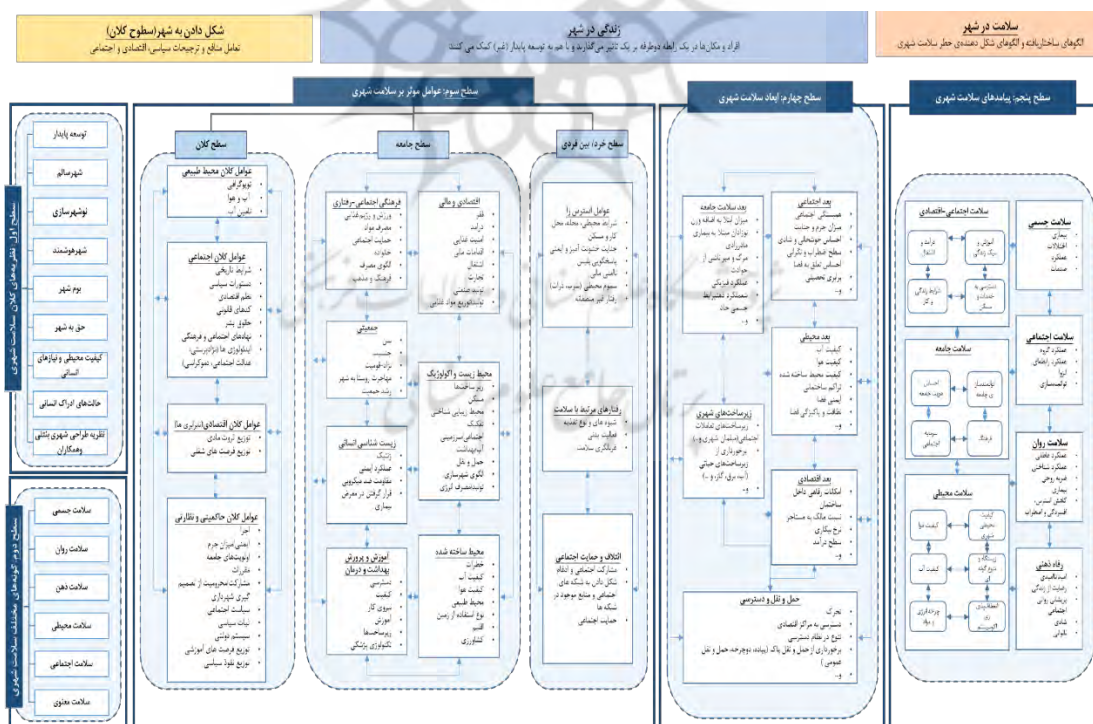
شکل دادن به شهر(سطوح کلان)
تعامل منافع و ترجیحات سیاسی، اقتصادی و اجتماعی

زندگی در شهر
افراد و مکان‌ها در یک رابطه دوطرفه بر یک تاثیر می‌گذارند و با هم به توسعه پایدار (شهر) کمک می‌کنند

سلامت در شهر
الگوهای ساختاریافته و الگوهای شکل دهنده‌ی حطر سلامت شهری

سطح سوم: عوامل موثر بر سلامت شهری

سطح چهارم: ابعاد سلامت شهری

سطح پنجم: پیامدهای سلامت شهری

سطح اول: نظریه‌های کلان سلامت شهری
توسعه پایدار
شهرسالم
نوشهرسازی
شهرهوشمند
بوم شهر
حق به شهر
کیفیت محیطی و نیازهای انسانی
حالت‌های ادراک انسانی
نظریه طراحی شهری بنتلی وهمکاران

سطح دوم: گونه‌های مختلف سلامت شهری
سلامت جسمی
سلامت روان
سلامت ذهن
سلامت محیطی
سلامت اجتماعی
سلامت معنوی

سطح کلان
عوامل کلان محیط طبیعی
توپوگرافی
آب و هوا
تغییر آب
عوامل کلان اجتماعی
شرایط تاریخی
تحولات سیاسی
نظم اقتصادی
کنش‌های قانونی
حقوق بشر
نهادهای اجتماعی و فرهنگی
ایدئولوژی ها (دموکراسی، عدالت اجتماعی، نئوکراسی)
عوامل کلان اقتصادی(سرایری ها)
توزیع ثروت مادی
توزیع فرصت‌های شغلی
عوامل کلان حاکمیتی و نظارتی
اجرا
ایمنی امنیت جرم
اولویت‌های جامعه
مقررات
مشارکت محرومیت از تصمیم گیری شهروندی
سیاست اجتماعی
ثبات سیاسی
سیستم دولتی
توزیع فرصت‌های آموزشی
توزیع نفوذ سیاسی

سطح جامعه
فرهنگی اجتماعی-رفتاری
ورزش و رژیم غذایی
مصرف مواد
حمایت اجتماعی
خانواده
الگوی مصرف
فرهنگ و مذهب
اقتصادی و مالی
فقر
درآمد
امنیت غذایی
اقدامات مالی
اشتغال
تجارت
توسعه صنعتی
تولید و توزیع مواد غذایی
جمعیتی
سن
جنسیت
نژاد-قومیت
مهاجرت روستا به شهر
رشد جمعیت
محیط زیست و اکولوژیک
زیرساخت‌ها
مسکن
محیط زیستی ساختنی
تفکیک
اجتماعی استرسی
آب و بهداشت
حمل و نقل
تراکم شهرسازی
تولید/مصرف انرژی
زیست شناسی انسانی
ژنتیک
عملکرد ایمنی
مقاومت ضد میکروبی
قرار گرفتن در معرض بیماری
آموزش و پرورش بهداشت و درمان
دسترسی
کیفیت
نیروی کار
آموزش
زیرساخت‌ها
تکنولوژی پزشکی
محیط ساخته شده
خطرات
کیفیت آب
کیفیت هوا
محیط طبیعی
نوع استفاده از زمین
کشاورزی

سطح خرد/ بین فردی
عوامل استرس زا
شرایط محیطی، محله، محل کار و مسکن
جنایت خشونت آمیز و ایمنی
پاسخگویی پلیس
ناامنی مالی
سموم محیطی (سرب، آزبست)
رفتار غیر منصفانه
رفتارهای مرتبط با سلامت
شیوه‌ها و نوع تغذیه
فعالیت بدنی
درگیری سیاسی
ائتلاف و حمایت اجتماعی
مشارکت اجتماعی و انتقام
شکل دادن به شبکه‌های اجتماعی و منابع موجود در شبکه‌ها
حمایت اجتماعی

بعد سلامت جامعه
میزان ابتلا به اضافه وزن
نوزادان مبتلا به بیماری مادرزادی
مرگ و میر ناشی از حوادث
عملکرد فیزیکی
عملکرد و تغذیه‌ها
جسمی حاد
و...
بعد اجتماعی
همبستگی اجتماعی
میزان جرم و جنایت
احساس خوشبختی و شادی
سطح اعتماد و تعلق
احساس تعلق به فضا
برابری تحصیلی
و...
بعد محیطی
کیفیت آب
کیفیت هوا
کیفیت محیط ساخته شده
تراکم ساختمانی
ایمنی فضا
نظافت و پاکیزگی فضا
و...
زیرساخت‌های شهری
زیرساخت‌های تعاملات اجتماعی (مبلمان شهری و...)
برخورداری از زیرساخت‌های حیاتی (آب، برق، گاز و...)
بعد اقتصادی
امکانات رفاهی داخل ساختمان
نسبت مالک به مستاجر
نرخ بیکاری
سطح درآمد
و...
حمل و نقل و دسترسی
تحرک
دسترسی به مراکز اقتصادی
تنوع در نظام دسترسی
برخورداری از حمل و نقل پاک (پیاده، دوچرخه، حمل و نقل عمومی)
و...

سلامت اجتماعی-اقتصادی
درآمد و اشتغال
آموزش و سبک زندگی
شرایط زندگی و کار
دسترسی به خدمات و مسکن
سلامت جسمی
بیماری
اختلالات
عملکرد
صدمات
سلامت جامعه
احساس عزت جامعه
توانمندسازی جامعه
فرهنگ
سرمایه اجتماعی
سلامت اجتماعی
عملکرد گروه
عملکرد ارتباطی
انزوا
توانمندسازی
سلامت روان
عملکرد عاطفی
عملکرد شناختی
ضربه روحی
بیماری
کاهش استرس، افسردگی و اضطراب
سلامت محیطی
کیفیت هوا
کیفیت محیطی شهری
کیفیت آب
ایمنی
ایستگاه و ایستگاه ها
فضاهای سبز
چرخه انرژی و مواد
رفاه ذهنی
امید بالندگی
رضایت از زندگی
زیبایی برای اجتماعی
شادی
بالندگی